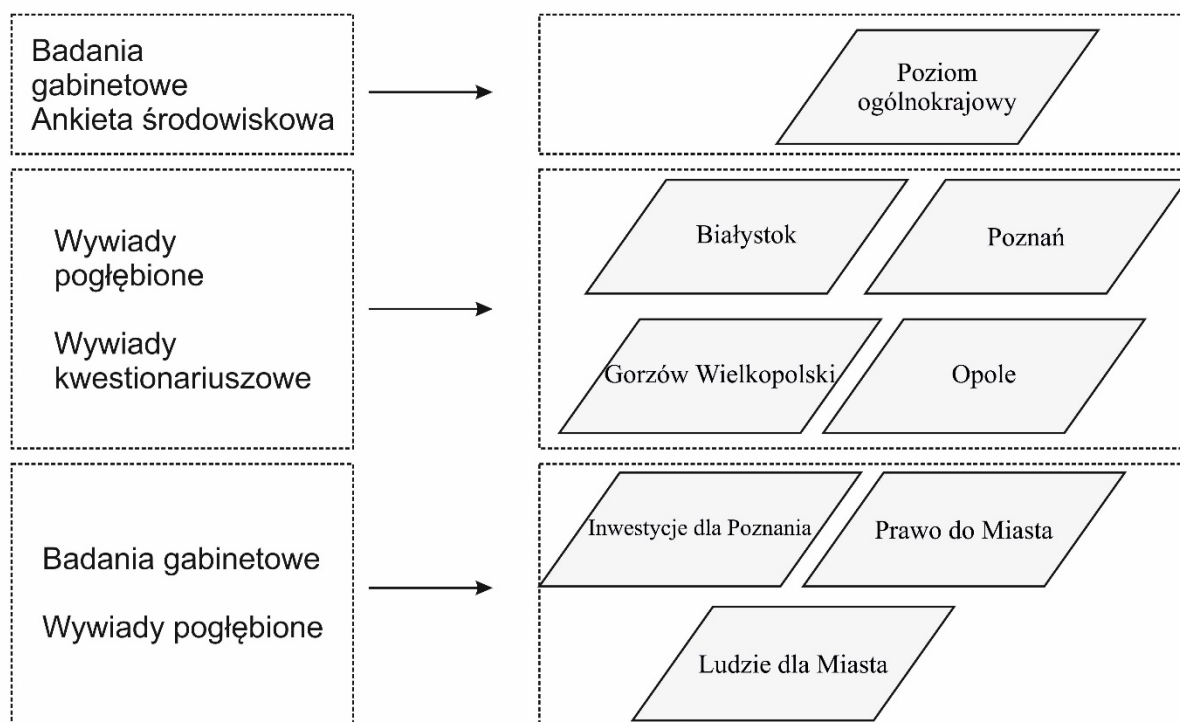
Badania gabinetowe
Ankieta środowiskowa

Poziom ogólnokrajowy

Wywiady pogłębione

Wywiady kwestionariuszowe

Białystok

Poznań

Gorzów Wielkopolski

Opole

Badania gabinetowe

Wywiady pogłębione

Inwestycje dla Poznania

Prawo do Miasta

Ludzie dla Miasta